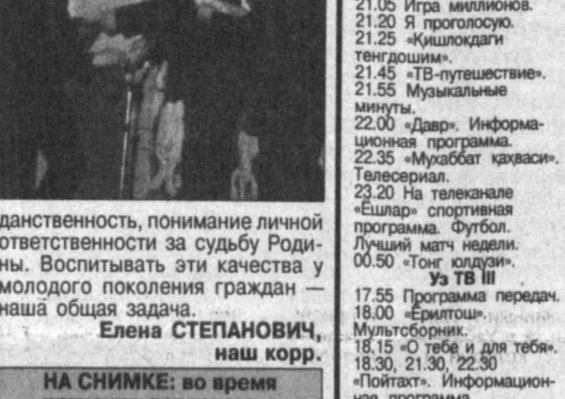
данственность, понимание личной ответственности за судьбу Родины. Воспитывать эти качества у молодого поколения граждан — наша общая задача.

Елена СТЕПАНОВИЧ, наш корр.

НА СНИМКЕ: во время

21.05 Игра миллионов.
21.20 Я проголосую.
21.25 «Қишлокдаги тенгдошим».
21.45 «ТВ-путешествие».
21.55 Музыкальные минуты.
22.00 «Давр». Информационная программа.
22.35 «Мухаббат қахваси». Телесериал.
23.20 На телеканале «Ёшлар» спортивная программа. Футбол. Лучший матч недели.
00.50 «Тонг юлдузи».

Уз ТВ III

17.55 Программа передач.
18.00 «Ёрилтош». Мультсборник.
18.15 «О тебе и для тебя».
18.30, 21.30, 22.30 «Пойтахт». Информационная программа.